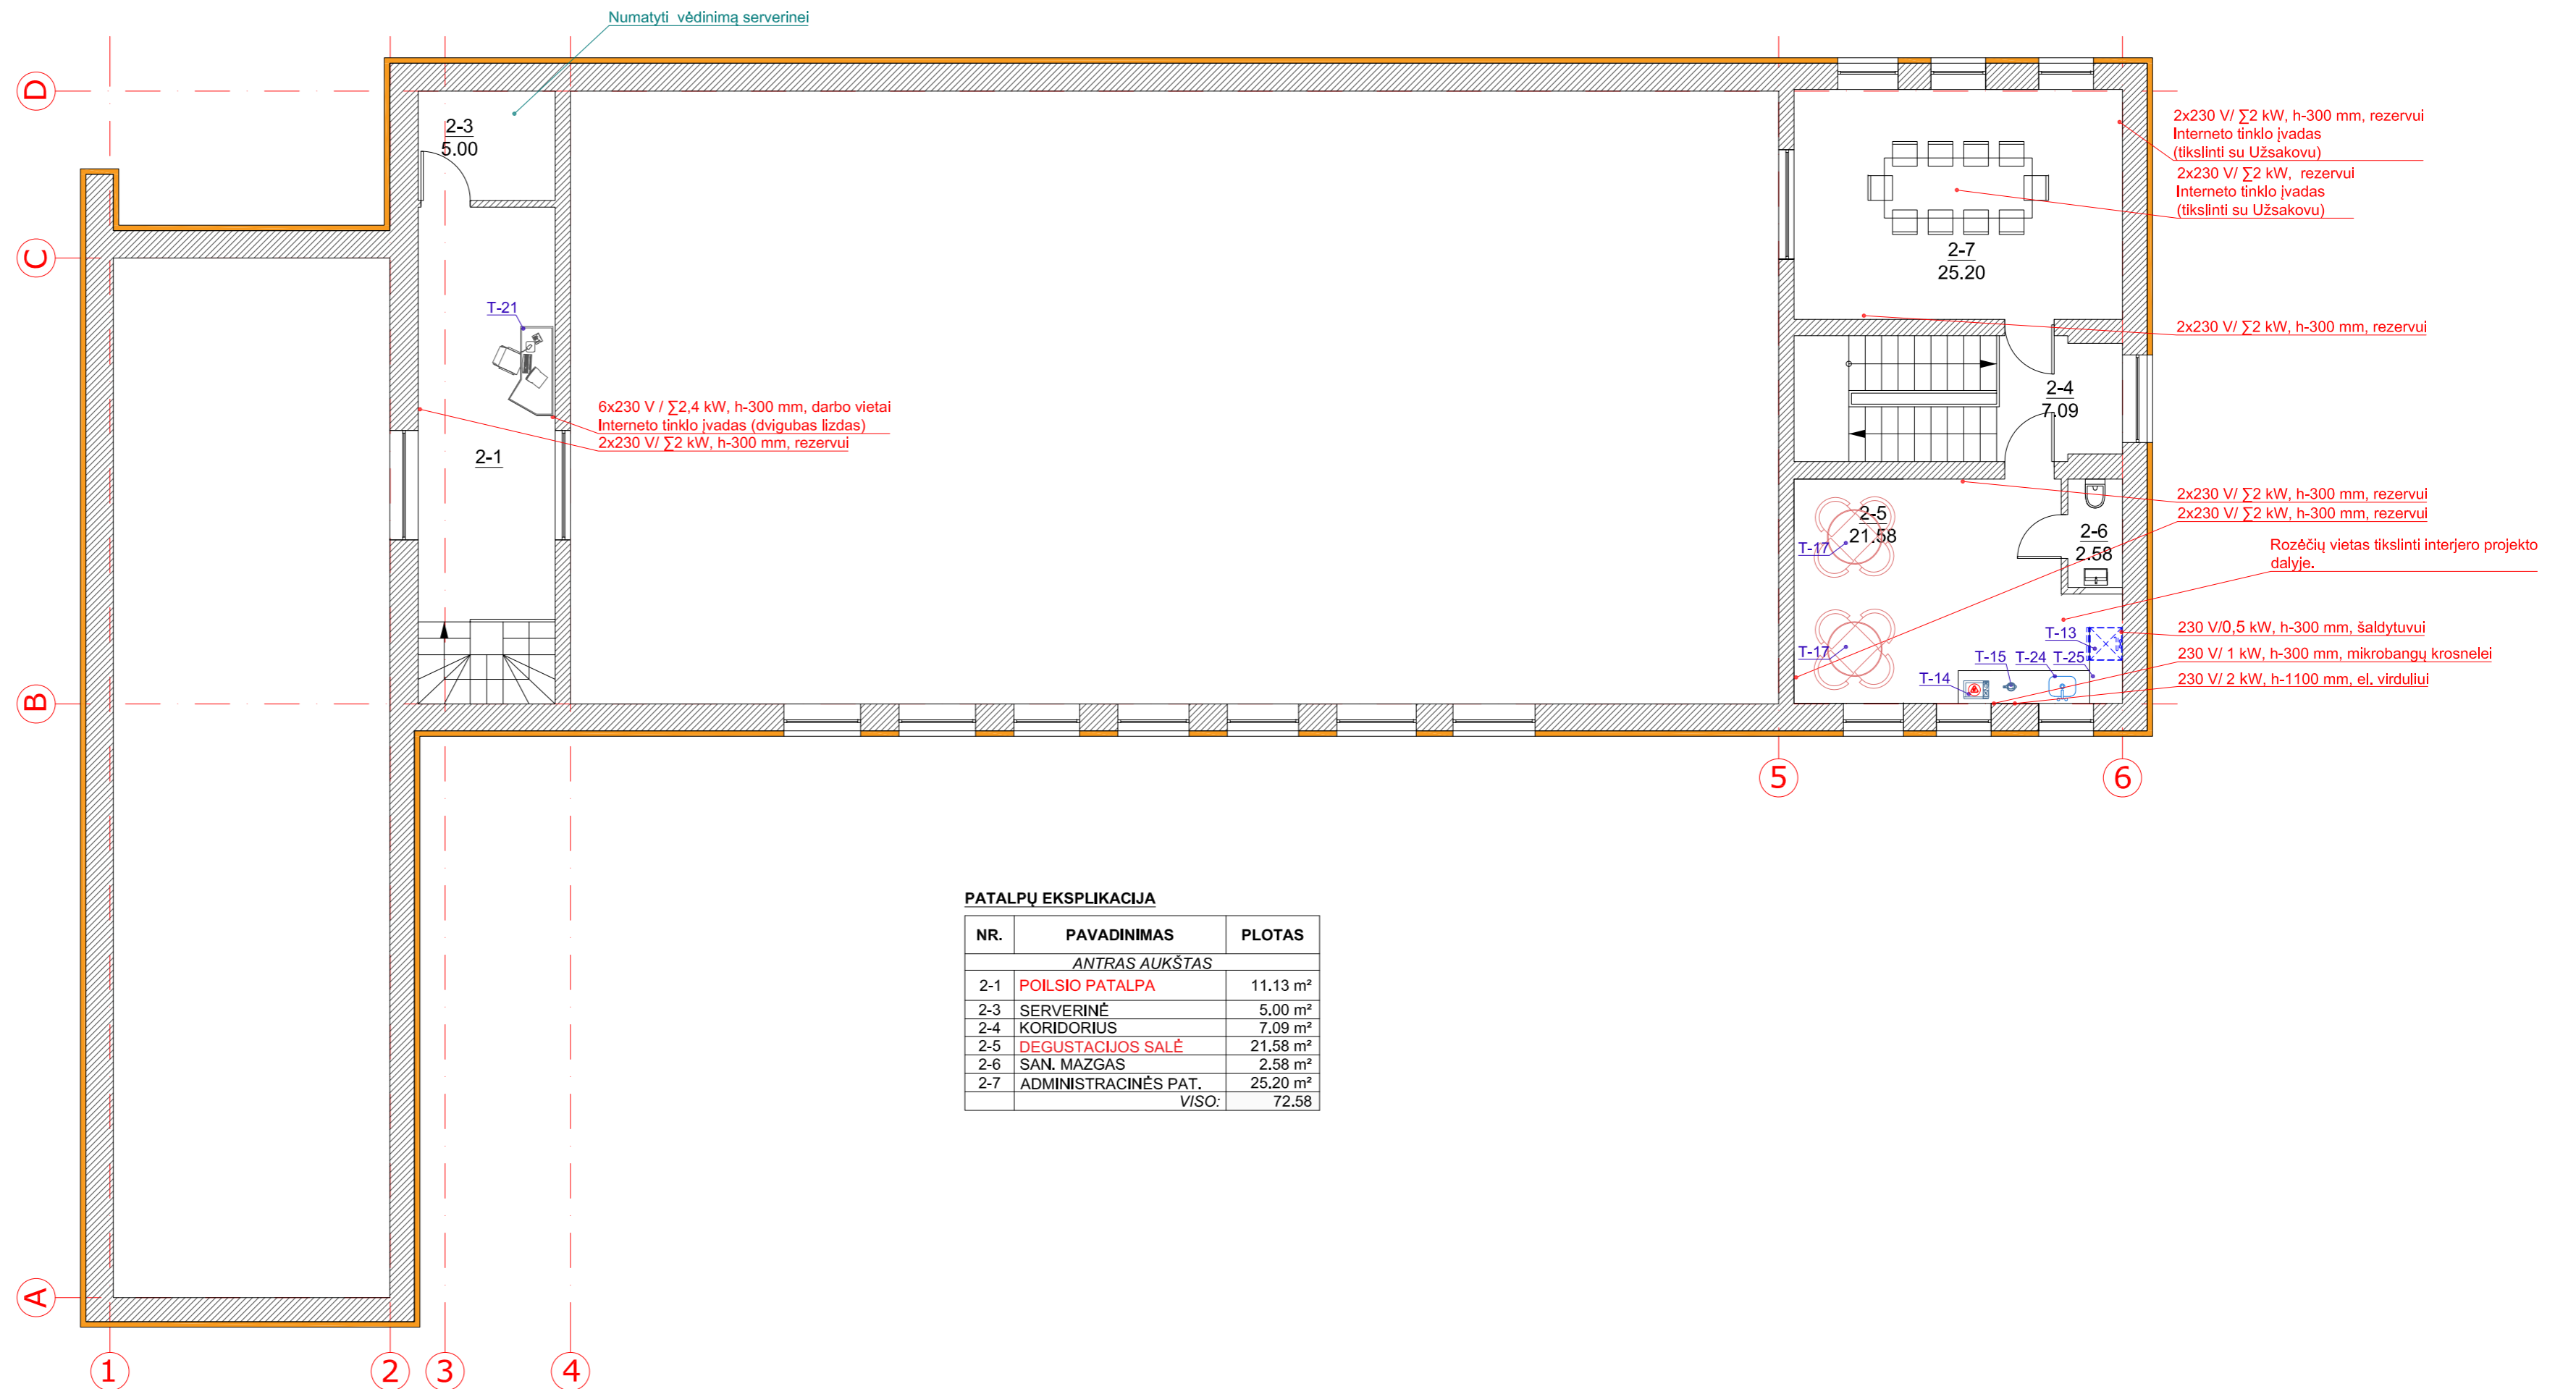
Numatyti vėdinimą serverinei

D

C

B

A

1

2

3

4

5

6

2-3
5.00

T-21

2-1

6x230 V / ∑2,4 kW, h-300 mm, darbo vietai
Interneto tinklo įvadas (dvigubas lizdas)
2x230 V/ ∑2 kW, h-300 mm, rezervui

2-7
25.20

2x230 V/ ∑2 kW, h-300 mm, rezervui
Interneto tinklo įvadas
(tikslinti su Užsakovu)

2x230 V/ ∑2 kW, rezervui
Interneto tinklo įvadas
(tikslinti su Užsakovu)

2x230 V/ ∑2 kW, h-300 mm, rezervui

2-4
7.09

2-5
21.58

2-6
2.58

T-17

T-17

T-13

T-15

T-24

T-25

T-14

2x230 V/ ∑2 kW, h-300 mm, rezervui
2x230 V/ ∑2 kW, h-300 mm, rezervui

Rozėčių vietas tikslinti interjero projekto dalyje.

230 V/0,5 kW, h-300 mm, šaldytuvui
230 V/ 1 kW, h-300 mm, mikrobangų krosnelei
230 V/ 2 kW, h-1100 mm, el. virduliui

PATALPŲ EKSPLIKACIJA

| NR. | PAVADINIMAS | PLOTAS |
|---|---|---|
| | ANTRAS AUKŠTAS | |
| 2-1 | POILSIO PATALPA | 11.13 m² |
| 2-3 | SERVERINĖ | 5.00 m² |
| 2-4 | KORIDORIUS | 7.09 m² |
| 2-5 | DEGUSTACIJOS SALĖ | 21.58 m² |
| 2-6 | SAN. MAZGAS | 2.58 m² |
| 2-7 | ADMINISTRACINĖS PAT. | 25.20 m² |
| | VISO: | 72.58 |